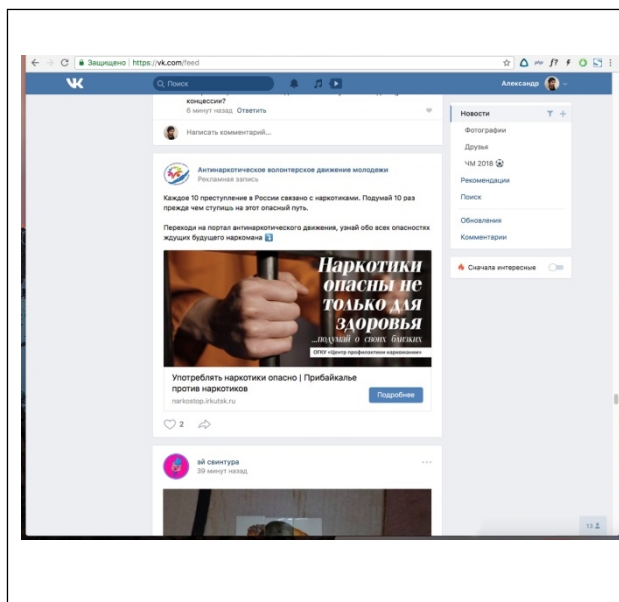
Защищено | https://vk.com/feed

Поиск

Александр

концессии?
6 минут назад Ответить

Написать комментарий...

Антинаркотическое волонтерское движение молодежи
Рекламная запись

Каждое 10 преступление в России связано с наркотиками. Подумай 10 раз прежде чем ступишь на этот опасный путь.

Переходи на портал антинаркотического движения, узнай обо всех опасностях ждущих будущего наркомана ⤵️

Наркотики опасны не только для здоровья
...подумай о своих близких
ОГКУ «Центр профилактики наркомании»

Употреблять наркотики опасно | Прибайкалье против наркотиков
narkostop.irkutsk.ru

Подробнее

2

эй свинтура
39 минут назад

Новости
Фотографии
Друзья
ЧМ 2018
Рекомендации
Поиск
Обновления
Комментарии

Сначала интересные

13